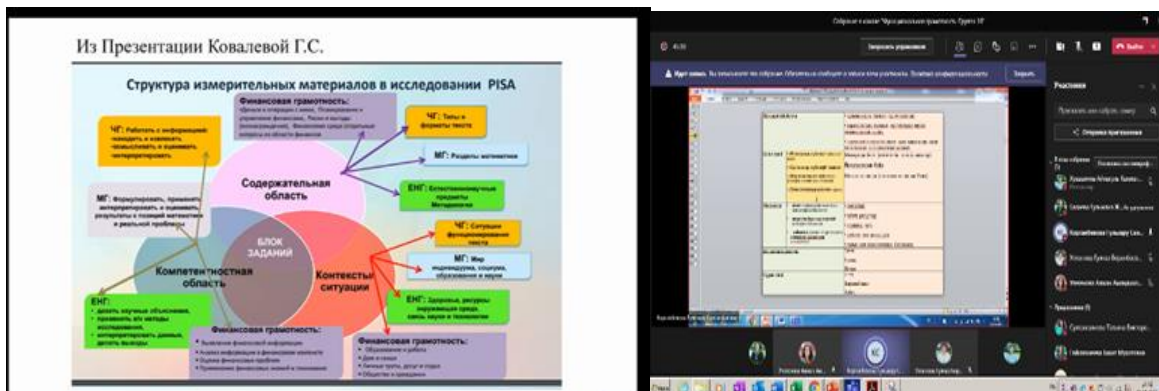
Из Презентации Ковалевой Г.С.

Структура измерительных материалов в исследовании PISA

Финансовая грамотность:

ЧГ: Работать с информацией: находить и извлекать, осмысливать и оценивать, интерпретировать

ЧГ: Типы и форматы текста

МГ: Разделы математики

Содержательная область

ЕНГ: Естественнонаучные предметы

МГ: Формулировать, применять, интерпретировать и оценивать результаты в позиций математики и реальной проблемы

ЧГ: Ситуации функционирования текста

БЛОК ЗАДАНИЙ

Компетентностная область

Контексты ситуации

МГ: Мир индивидуума, социума, образования и науки

ЕНГ:

ЕНГ: Здоровье, ресурсы окружающей среды, связь науки и технологии

Финансовая грамотность:

Финансовая грамотность:

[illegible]

Участники

Отправить приглашение